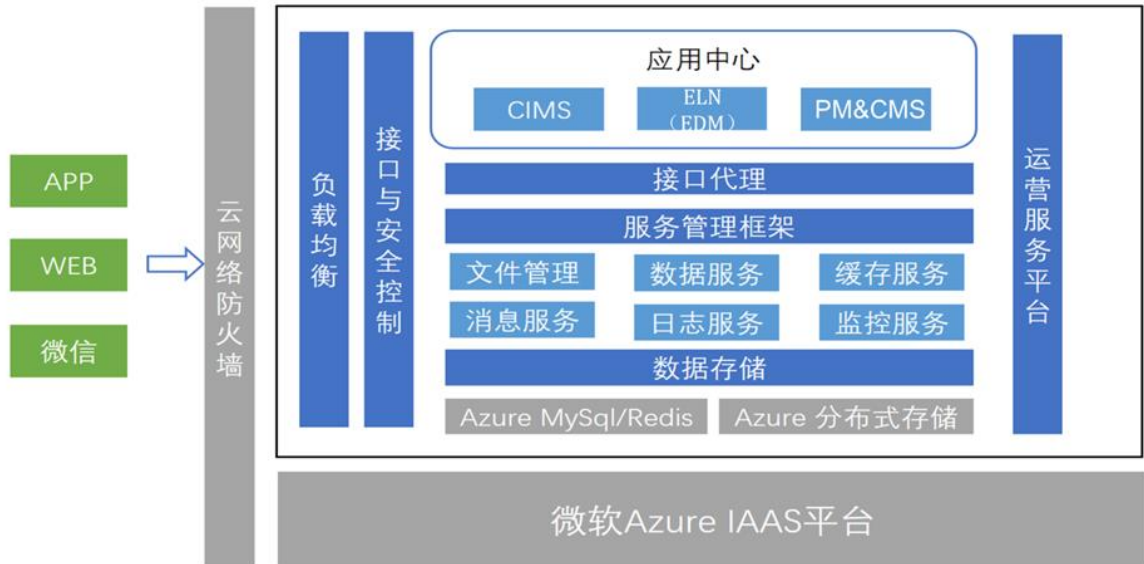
APP

WEB

微信

云网络防火墙

负载均衡

接口与安全控制

应用中心

CIMS

ELN
（EDM）

PM&CMS

接口代理

服务管理框架

文件管理

数据服务

缓存服务

消息服务

日志服务

监控服务

数据存储

Azure MySql/Redis

Azure 分布式存储

运营服务平台

微软Azure IAAS平台